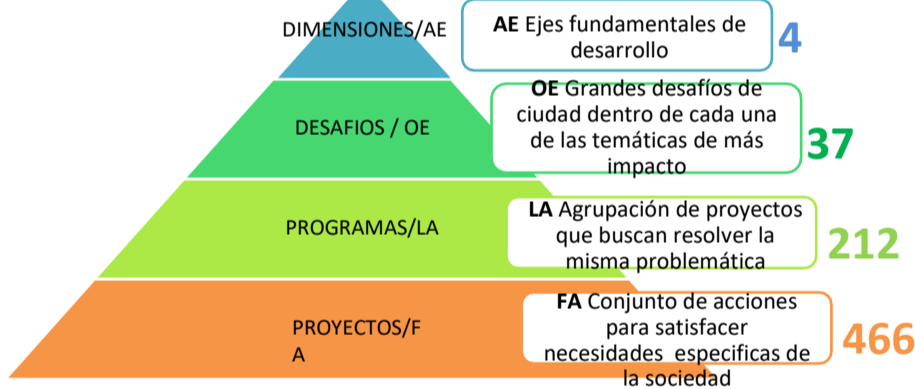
DIMENSIONES/AE

AE Ejes fundamentales de desarrollo

4

DESAFIOS / OE

OE Grandes desafíos de ciudad dentro de cada una de las temáticas de más impacto

37

PROGRAMAS/LA

LA Agrupación de proyectos que buscan resolver la misma problemática

212

PROYECTOS/F A

FA Conjunto de acciones para satisfacer necesidades especificas de la sociedad

466